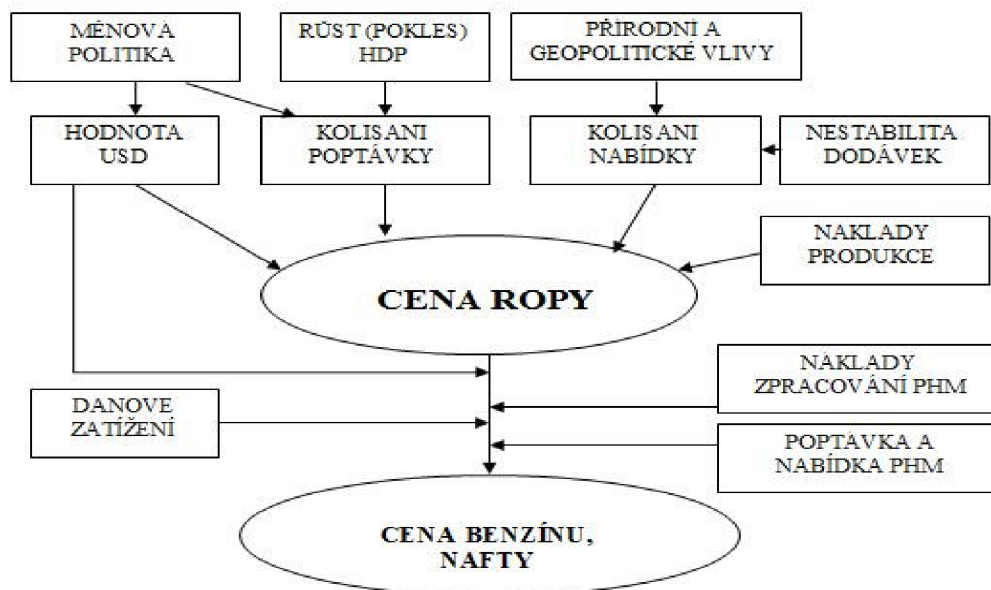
MĚNOVÁ POLITIKA

RŮST (POKLES) HDP

PŘÍRODNÍ A GEOPOLITICKÉ VLIVY

HODNOTA USD

KOLISANI POPTÁVKY

KOLISANI NABÍDKY

NESTABILITA DODÁVEK

NAKLADY PRODUKCE

CENA ROPY

NAKLADY ZPRACOVÁNÍ PHM

DANOVE ZATÍŽENÍ

POPTÁVKA A NABÍDKA PHM

CENA BENZÍNU, NAFTY